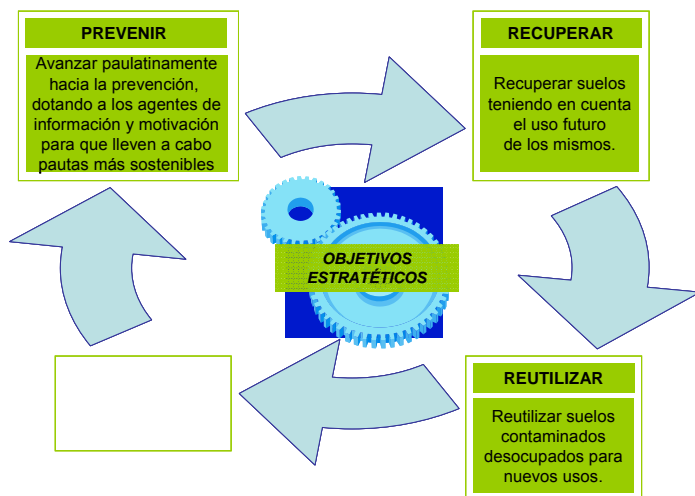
PREVENIR

Avanzar paulatinamente hacia la prevención, dotando a los agentes de información y motivación para que lleven a cabo pautas más sostenibles

RECUPERAR

Recuperar suelos teniendo en cuenta el uso futuro de los mismos.

OBJETIVOS ESTRATÉTICOS

REUTILIZAR

Reutilizar suelos contaminados desocupados para nuevos usos.